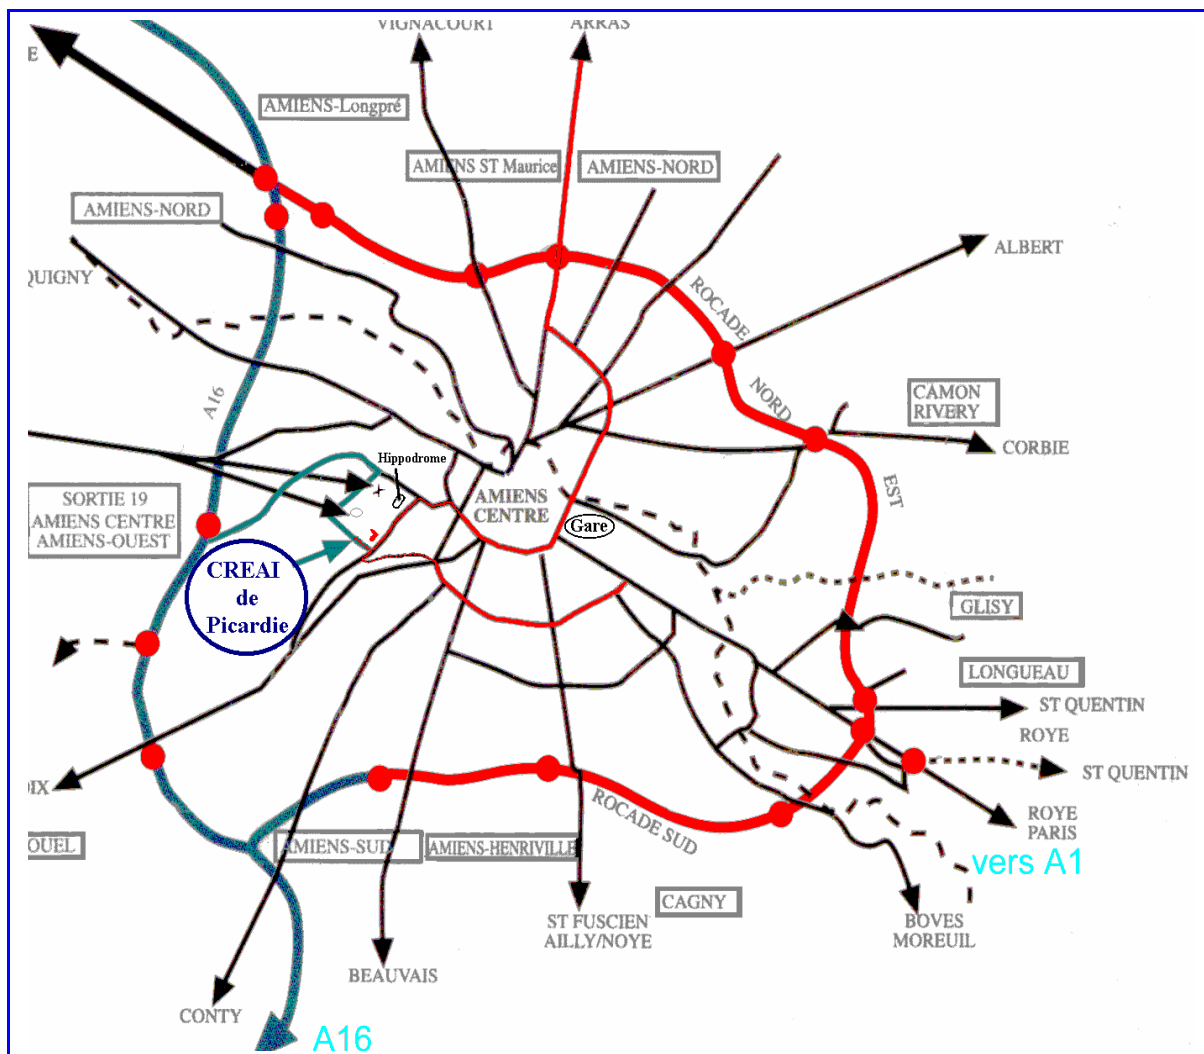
E

VIGNACOURT

ARRAS

AMIENS-Longpré

AMIENS ST Maurice

AMIENS-NORD

AMIENS-NORD

ALBERT

QUIGNY

ROCADE

NORD

EST

CAMON RIVERY

CORBIE

A16

Hippodrome

AMIENS CENTRE

Gare

SORTIE 19 AMIENS CENTRE AMIENS-OUEST

CREAI de Picardie

GLISY

LONGUEAU

ST QUENTIN

ROYE

ST QUENTIN

IX

ROYE PARIS

OUEL

AMIENS-SUD

AMIENS-HENRIVILLE

ROCADE SUD

vers A1

CAGNY

ST FUSCIEN AILLY/NOYE

BOVES MOREUIL

BEAUVAIS

CONTY

A16